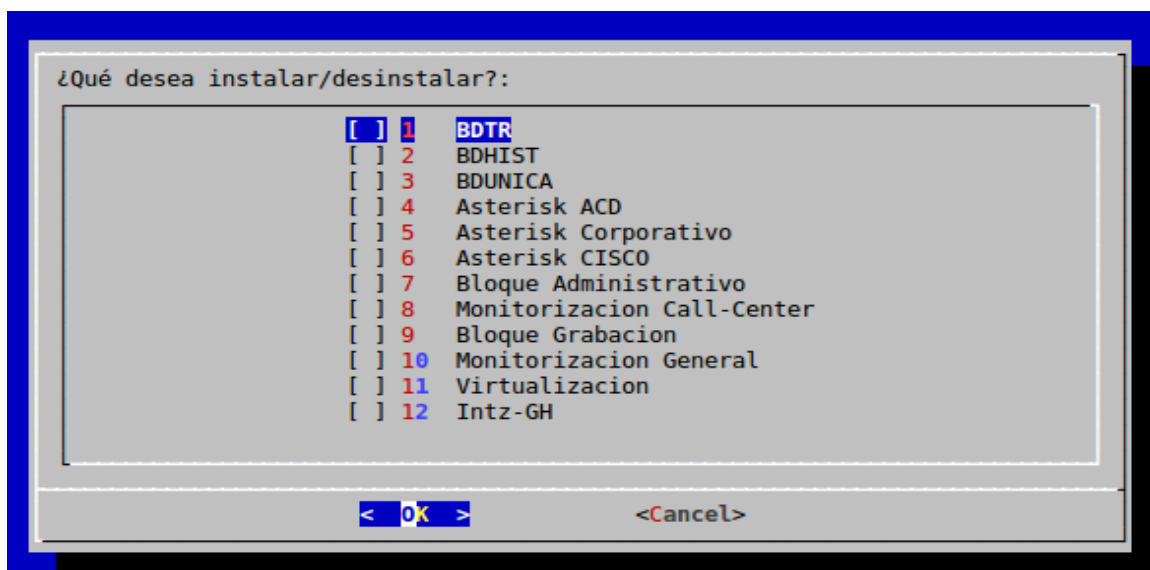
¿Qué desea instalar/desinstalar?:

[ ] 1 BDTR
[ ] 2 BDHIST
[ ] 3 BDUNICA
[ ] 4 Asterisk ACD
[ ] 5 Asterisk Corporativo
[ ] 6 Asterisk CISCO
[ ] 7 Bloque Administrativo
[ ] 8 Monitorizacion Call-Center
[ ] 9 Bloque Grabacion
[ ] 10 Monitorizacion General
[ ] 11 Virtualizacion
[ ] 12 Intz-GH

< OK > <Cancel>